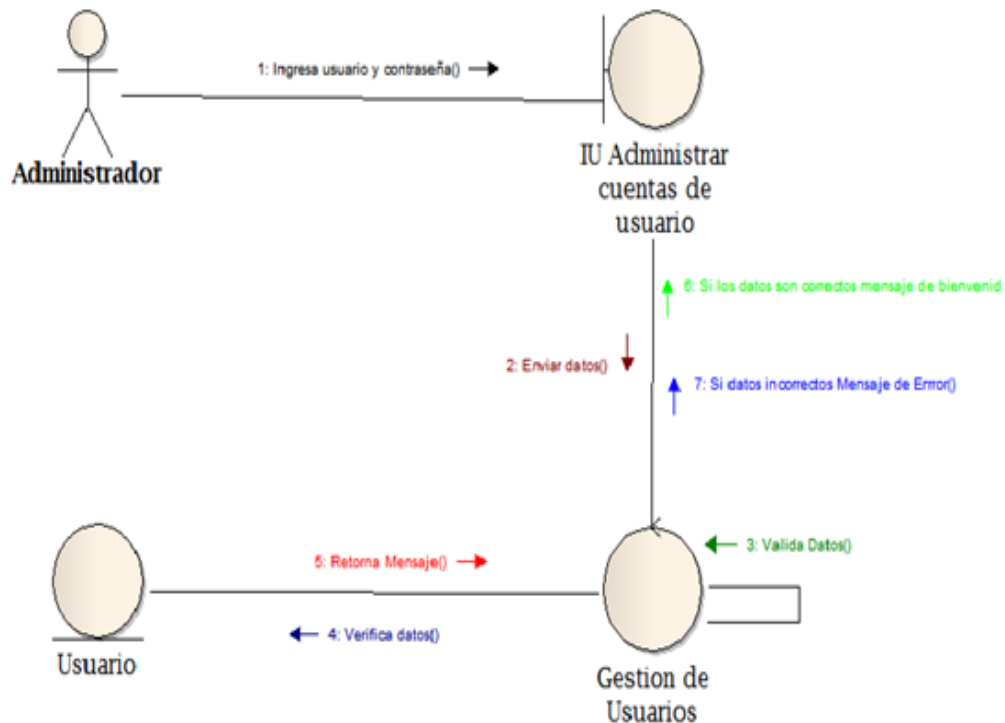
1: Ingresa usuario y contraseña()

Administrador

IU Administrar cuentas de usuario

6: Si los datos son correctos mensaje de bienvenid

2: Enviar datos()

7: Si datos incorrectos Mensaje de Error()

5: Retorna Mensaje()

3: Valida Datos()

4: Verifica datos()

Usuario

Gestion de Usuarios